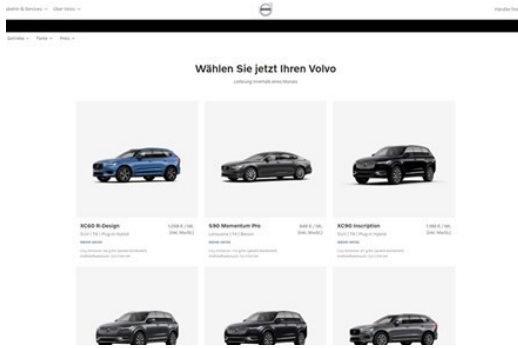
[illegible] & Services ∨   Über Volvo ∨

Händler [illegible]

Getriebe ∨   Farbe ∨   Preis ∨

Wählen Sie jetzt Ihren Volvo

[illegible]

XC60 R-Design
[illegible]
1.059 € / Mtl.
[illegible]

S90 Momentum Pro
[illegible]
649 € / Mtl.
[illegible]

XC90 Inscription
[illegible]
1.199 € / Mtl.
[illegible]